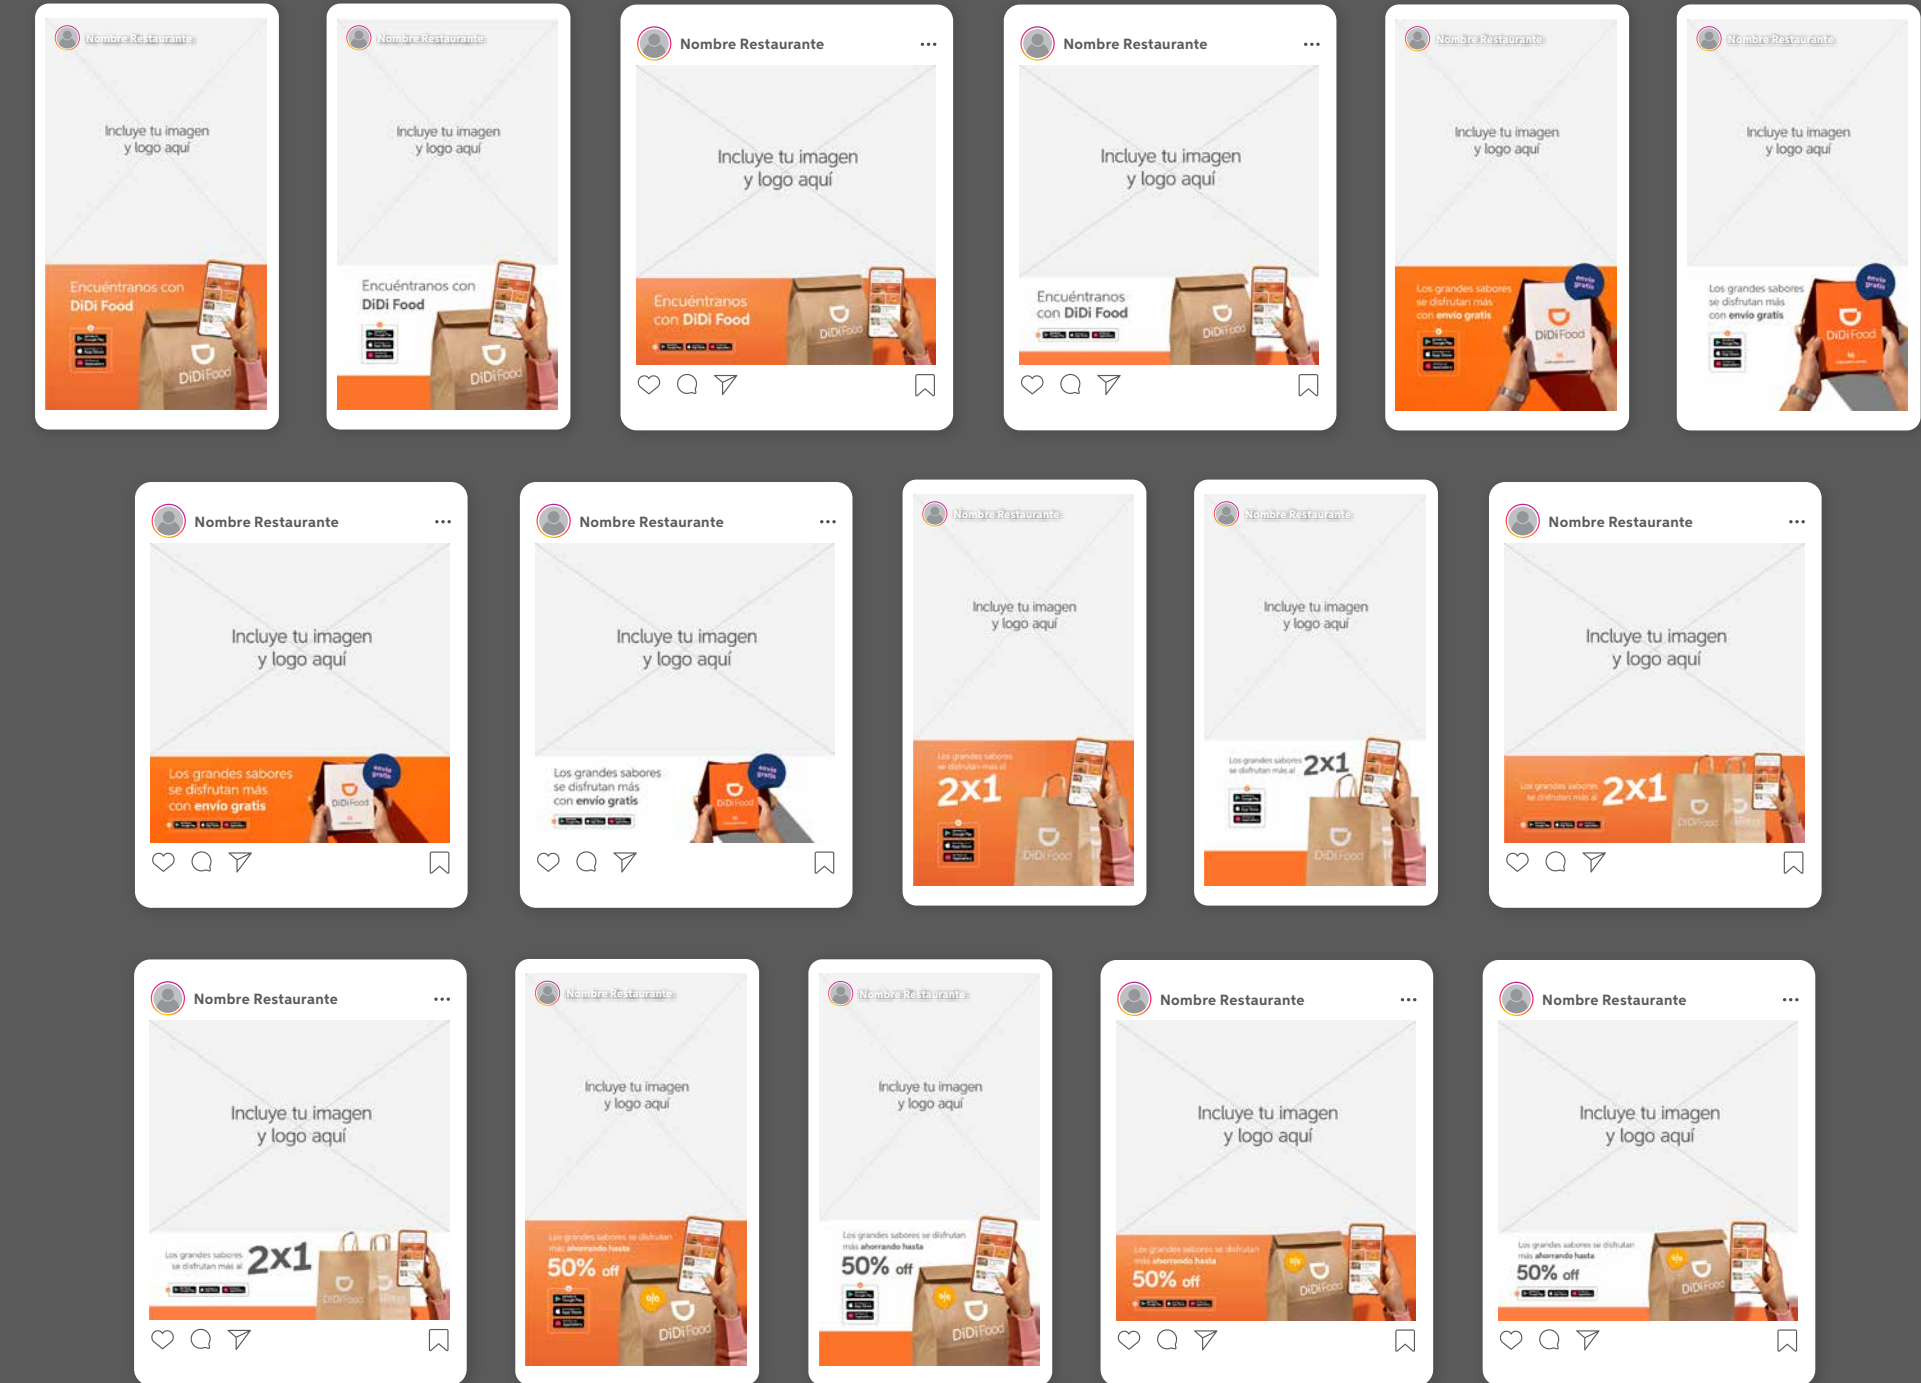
Nombre Restaurante
Incluye tu imagen y logo aquí
Encuéntranos con DiDi Food
DiDi Food

Nombre Restaurante
Incluye tu imagen y logo aquí
Encuéntranos con DiDi Food
DiDi Food

Nombre Restaurante ...
Incluye tu imagen y logo aquí
Encuéntranos con DiDi Food
DiDi Food

Nombre Restaurante ...
Incluye tu imagen y logo aquí
Encuéntranos con DiDi Food
DiDi Food

Nombre Restaurante
Incluye tu imagen y logo aquí
Los grandes sabores se disfrutan más con envío gratis
envío gratis
DiDi Food

Nombre Restaurante
Incluye tu imagen y logo aquí
Los grandes sabores se disfrutan más con envío gratis
envío gratis
DiDi Food

Nombre Restaurante ...
Incluye tu imagen y logo aquí
Los grandes sabores se disfrutan más con envío gratis
envío gratis
DiDi Food

Nombre Restaurante ...
Incluye tu imagen y logo aquí
Los grandes sabores se disfrutan más con envío gratis
envío gratis
DiDi Food

Nombre Restaurante
Incluye tu imagen y logo aquí
Los grandes sabores se disfrutan más al
2x1
DiDi Food

Nombre Restaurante
Incluye tu imagen y logo aquí
Los grandes sabores se disfrutan más al 2x1
DiDi Food

Nombre Restaurante ...
Incluye tu imagen y logo aquí
Los grandes sabores se disfrutan más al 2x1
DiDi Food

Nombre Restaurante ...
Incluye tu imagen y logo aquí
Los grandes sabores se disfrutan más al 2x1
DiDi Food

Nombre Restaurante
Incluye tu imagen y logo aquí
Los grandes sabores se disfrutan más ahorrando hasta
50% off
DiDi Food

Nombre Restaurante
Incluye tu imagen y logo aquí
Los grandes sabores se disfrutan más ahorrando hasta
50% off
DiDi Food

Nombre Restaurante ...
Incluye tu imagen y logo aquí
Los grandes sabores se disfrutan más ahorrando hasta
50% off
DiDi Food

Nombre Restaurante ...
Incluye tu imagen y logo aquí
Los grandes sabores se disfrutan más ahorrando hasta
50% off
DiDi Food